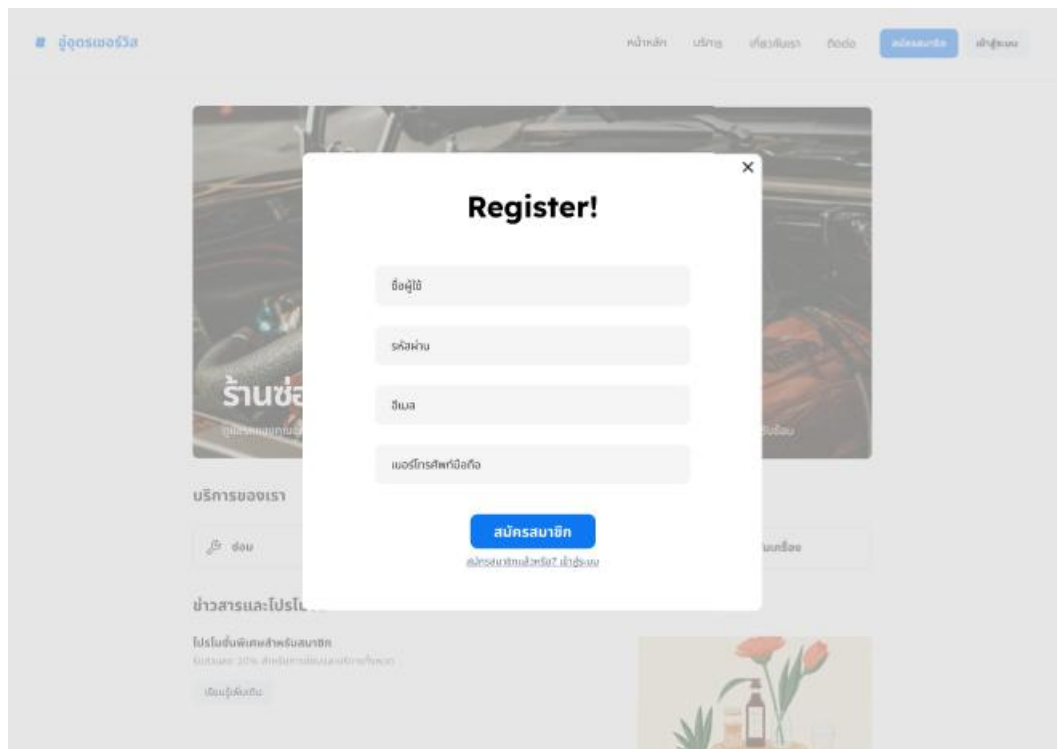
อู่อู่ดรเซอร์วิส

หน้าหลัก บริการ เกี่ยวกับเรา ติดต่อ สมัครสมาชิก เข้าสู่ระบบ

×

Register!

ชื่อผู้ใช้

รหัสผ่าน

อีเมล

เบอร์โทรศัพท์มือถือ

สมัครสมาชิก

สมัครสมาชิกแล้วหรือ? เข้าสู่ระบบ

ร้านซ่อ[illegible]

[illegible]

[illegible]ซ่อม

บริการของเรา

ซ่อม

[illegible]นเครื่อง

ข่าวสารและโปรโ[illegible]

โปรโมชั่นพิเศษสำหรับสมาชิก

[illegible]

เรียนรู้เพิ่มเติม